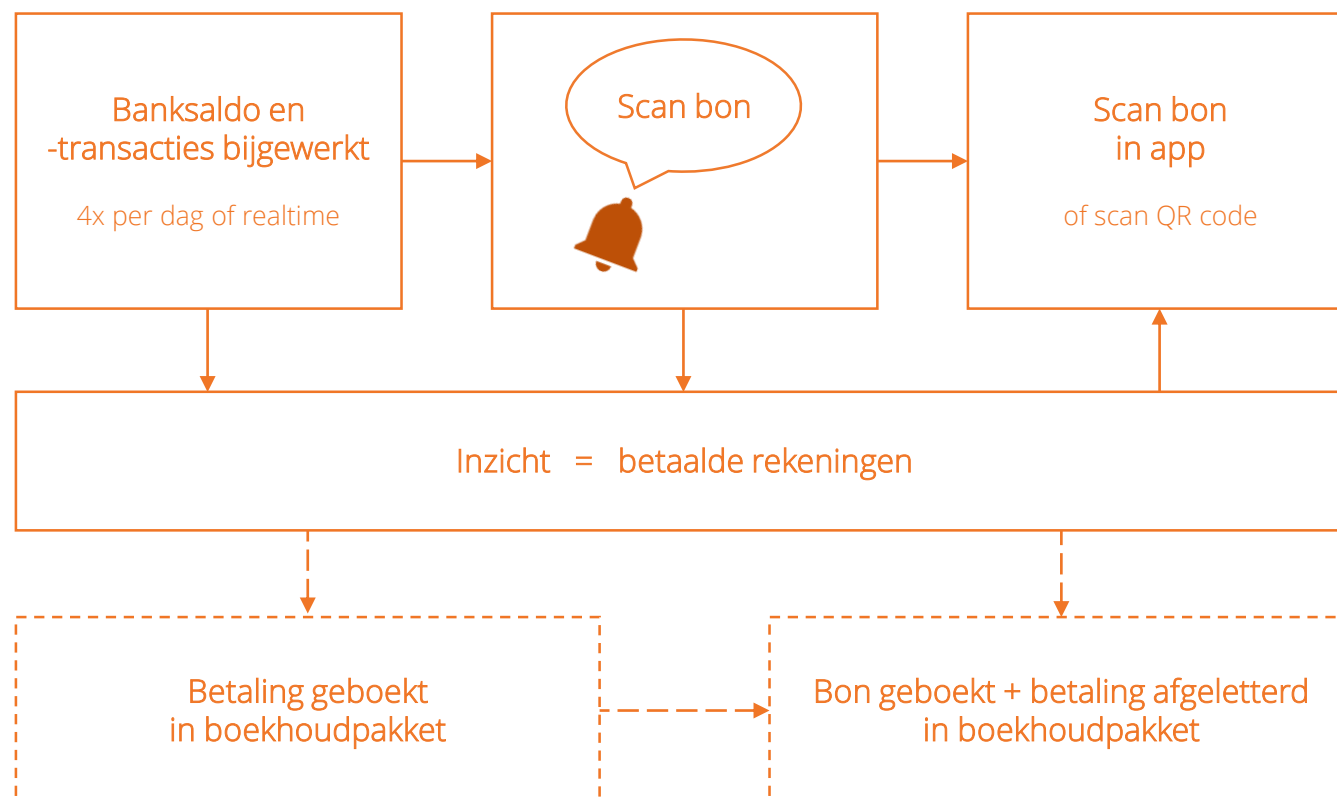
Banksaldo en
-transacties bijgewerkt

4x per dag of realtime

Scan bon

Scan bon
in app

of scan QR code

Inzicht = betaalde rekeningen

Betaling geboekt
in boekhoudpakket

Bon geboekt + betaling afgeletterd
in boekhoudpakket